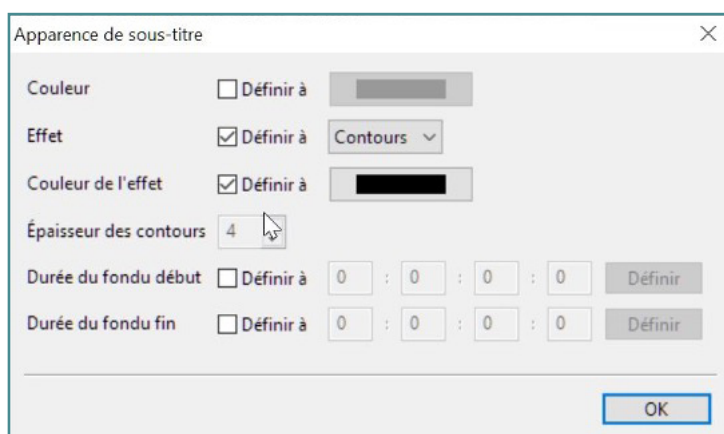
Apparence de sous-titre

×

Couleur ☐ Définir à

Effet ☑ Définir à Contours

Couleur de l'effet ☑ Définir à

Épaisseur des contours 4

Durée du fondu début ☐ Définir à 0 : 0 : 0 : 0 Définir

Durée du fondu fin ☐ Définir à 0 : 0 : 0 : 0 Définir

OK